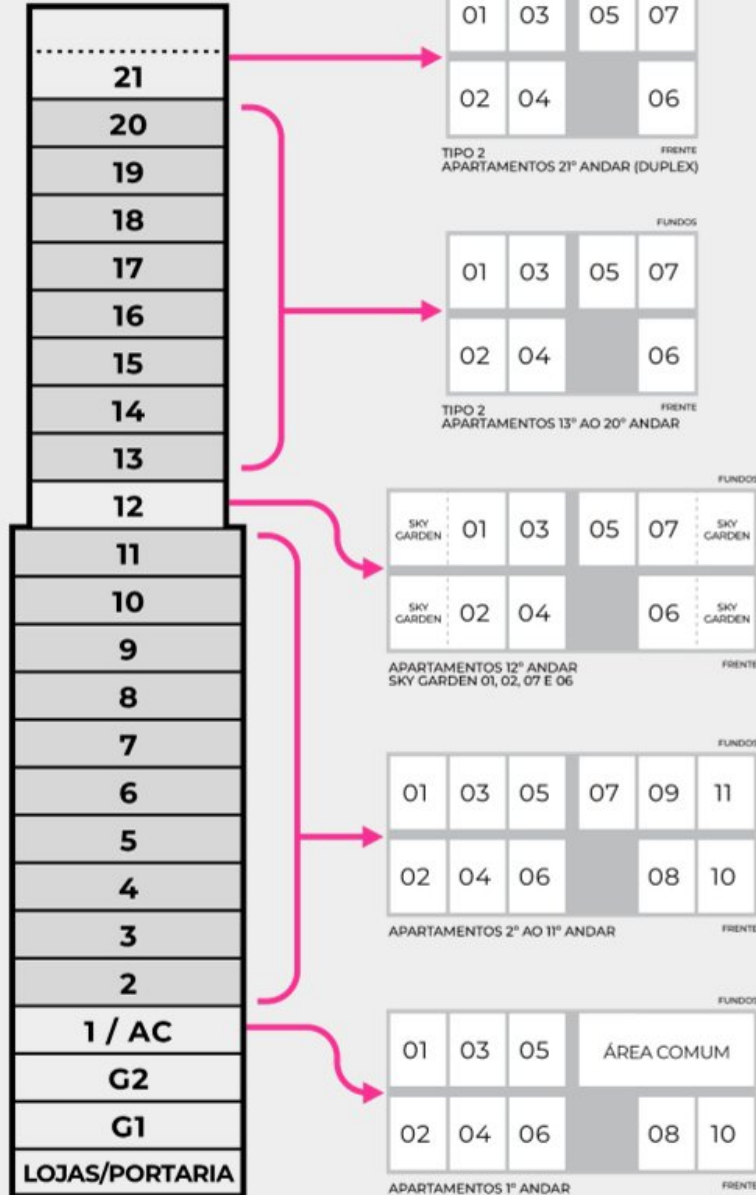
21
20
19
18
17
16
15
14
13
12
11
10
9
8
7
6
5
4
3
2
1 / AC
G2
G1
LOJAS/PORTARIA

01 03 05 07
02 04 06
FRENTE
TIPO 2
APARTAMENTOS 21º ANDAR (DUPLEX)

FUNDOS
01 03 05 07
02 04 06
FRENTE
TIPO 2
APARTAMENTOS 13º AO 20º ANDAR

FUNDOS
SKY GARDEN 01 03 05 07 SKY GARDEN
SKY GARDEN 02 04 06 SKY GARDEN
APARTAMENTOS 12º ANDAR
SKY GARDEN 01, 02, 07 E 06
FRENTE

FUNDOS
01 03 05 07 09 11
02 04 06 08 10
APARTAMENTOS 2º AO 11º ANDAR
FRENTE

FUNDOS
01 03 05 ÁREA COMUM
02 04 06 08 10
APARTAMENTOS 1º ANDAR
FRENTE